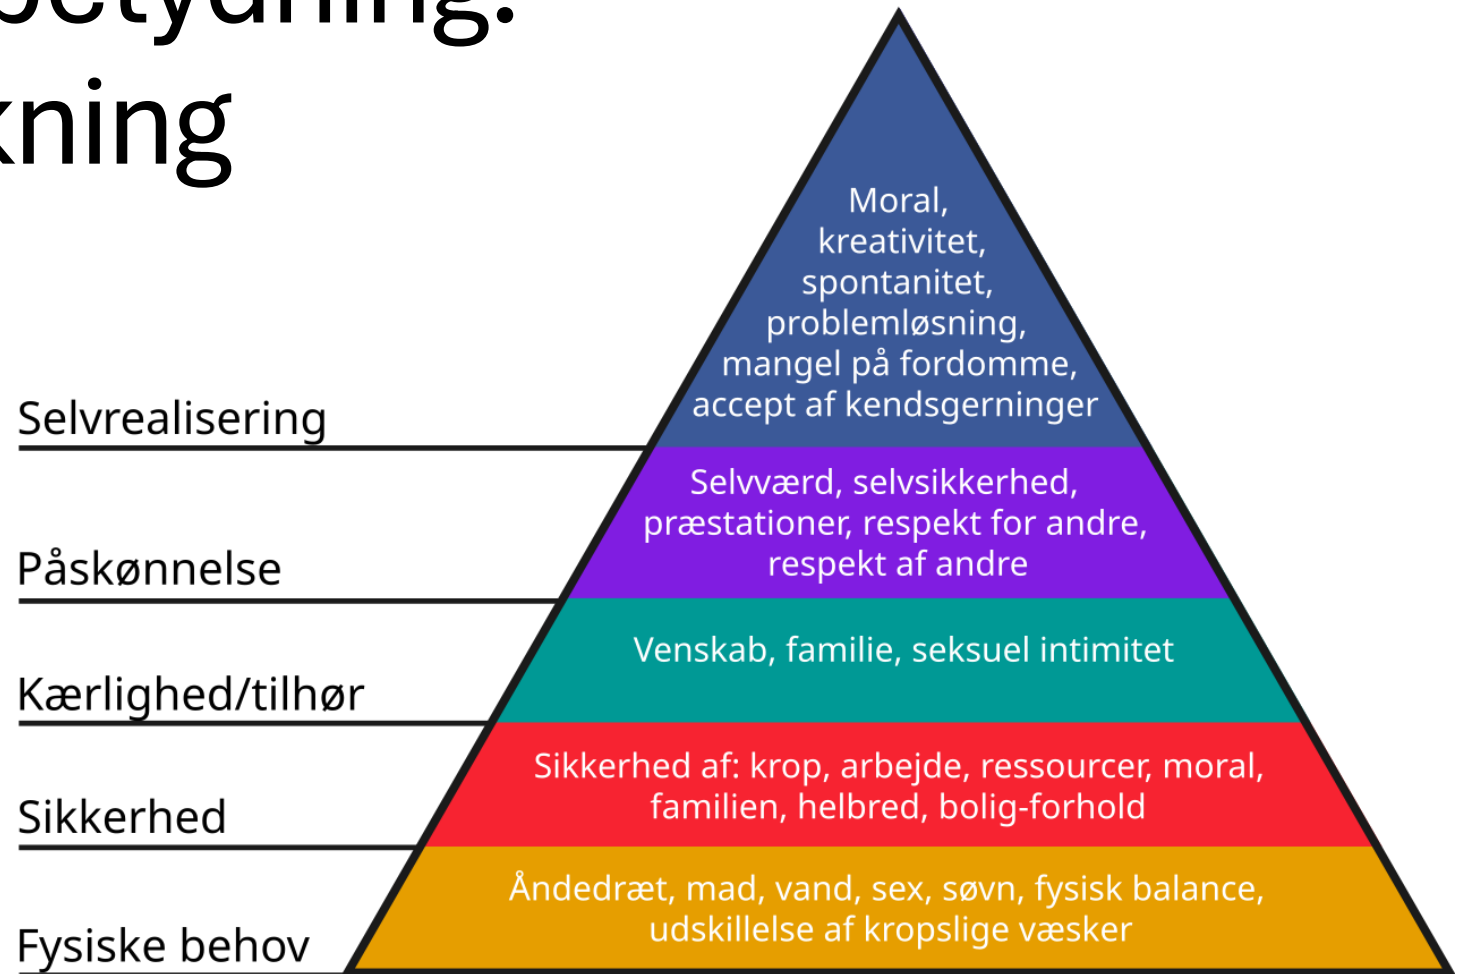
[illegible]
kning

Selvrealisering

Påskønnelse

Kærlighed/tilhør

Sikkerhed

Fysiske behov

Moral, kreativitet, spontanitet, problemløsning, mangel på fordomme, accept af kendsgerninger

Selvværd, selvsikkerhed, præstationer, respekt for andre, respekt af andre

Venskab, familie, seksuel intimitet

Sikkerhed af: krop, arbejde, ressourcer, moral, familien, helbred, bolig-forhold

Åndedræt, mad, vand, sex, søvn, fysisk balance, udskillelse af kropslige væsker